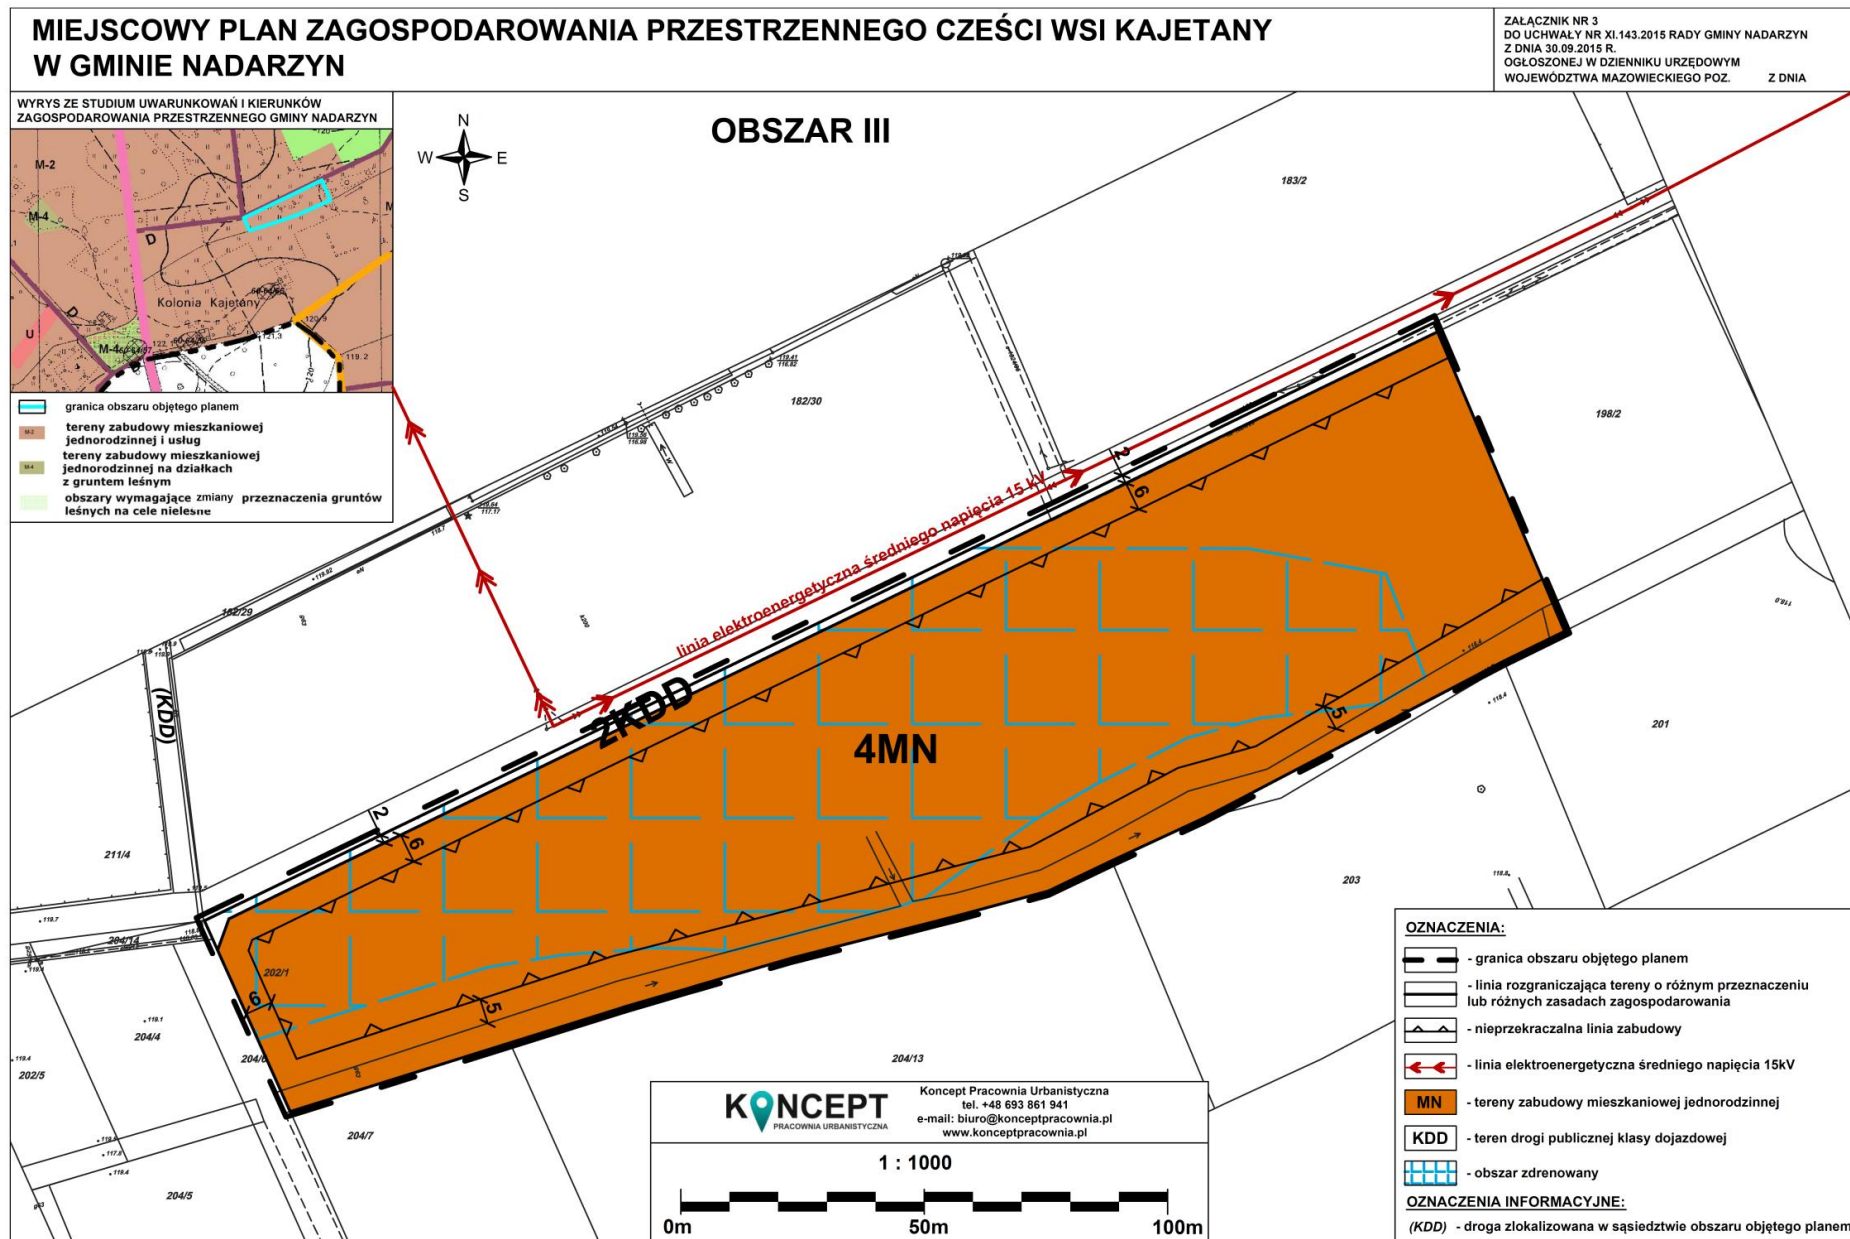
MIEJSCOWY PLAN ZAGOSPODAROWANIA PRZESTRZENNEGO CZEŚCI WSI KAJETANY W GMINIE NADARZYN

ZAŁĄCZNIK NR 3
DO UCHWAŁY NR XI.143.2015 RADY GMINY NADARZYN
Z DNIA 30.09.2015 R.
OGŁOSZONEJ W DZIENNIKU URZĘDOWYM
WOJEWÓDZTWA MAZOWIECKIEGO POZ. Z DNIA

WYRYS ZE STUDIUM UWARUNKOWAŃ I KIERUNKÓW ZAGOSPODAROWANIA PRZESTRZENNEGO GMINY NADARZYN

M-2
M-4
D
Kolonia Kajetany
U
M-4
M

granica obszaru objętego planem
M-2 tereny zabudowy mieszkaniowej jednorodzinnej i usług
M-4 tereny zabudowy mieszkaniowej jednorodzinnej na działkach z gruntem leśnym
obszary wymagające zmiany przeznaczenia gruntów leśnych na cele nieleśne

N
W
E
S

OBSZAR III

183/2
182/30
198/2
182/29
(KDD)
211/4
204/14
202/1
204/4
202/5
204/6
204/7
204/5
204/13
203
201

linia elektroenergetyczna średniego napięcia 15 kV
2KDD
4MN
2
6
2
6
6
5
5

KONCEPT
PRACOWNIA URBANISTYCZNA
Koncept Pracownia Urbanistyczna
tel. +48 693 861 941
e-mail: biuro@konceptpracownia.pl
www.konceptpracownia.pl

1 : 1000
0m 50m 100m

OZNACZENIA:
- granica obszaru objętego planem
- linia rozgraniczająca tereny o różnym przeznaczeniu lub różnych zasadach zagospodarowania
- nieprzekraczalna linia zabudowy
- linia elektroenergetyczna średniego napięcia 15kV
MN - tereny zabudowy mieszkaniowej jednorodzinnej
KDD - teren drogi publicznej klasy dojazdowej
- obszar zdrenowany
OZNACZENIA INFORMACYJNE:
(KDD) - droga zlokalizowana w sąsiedztwie obszaru objętego planem